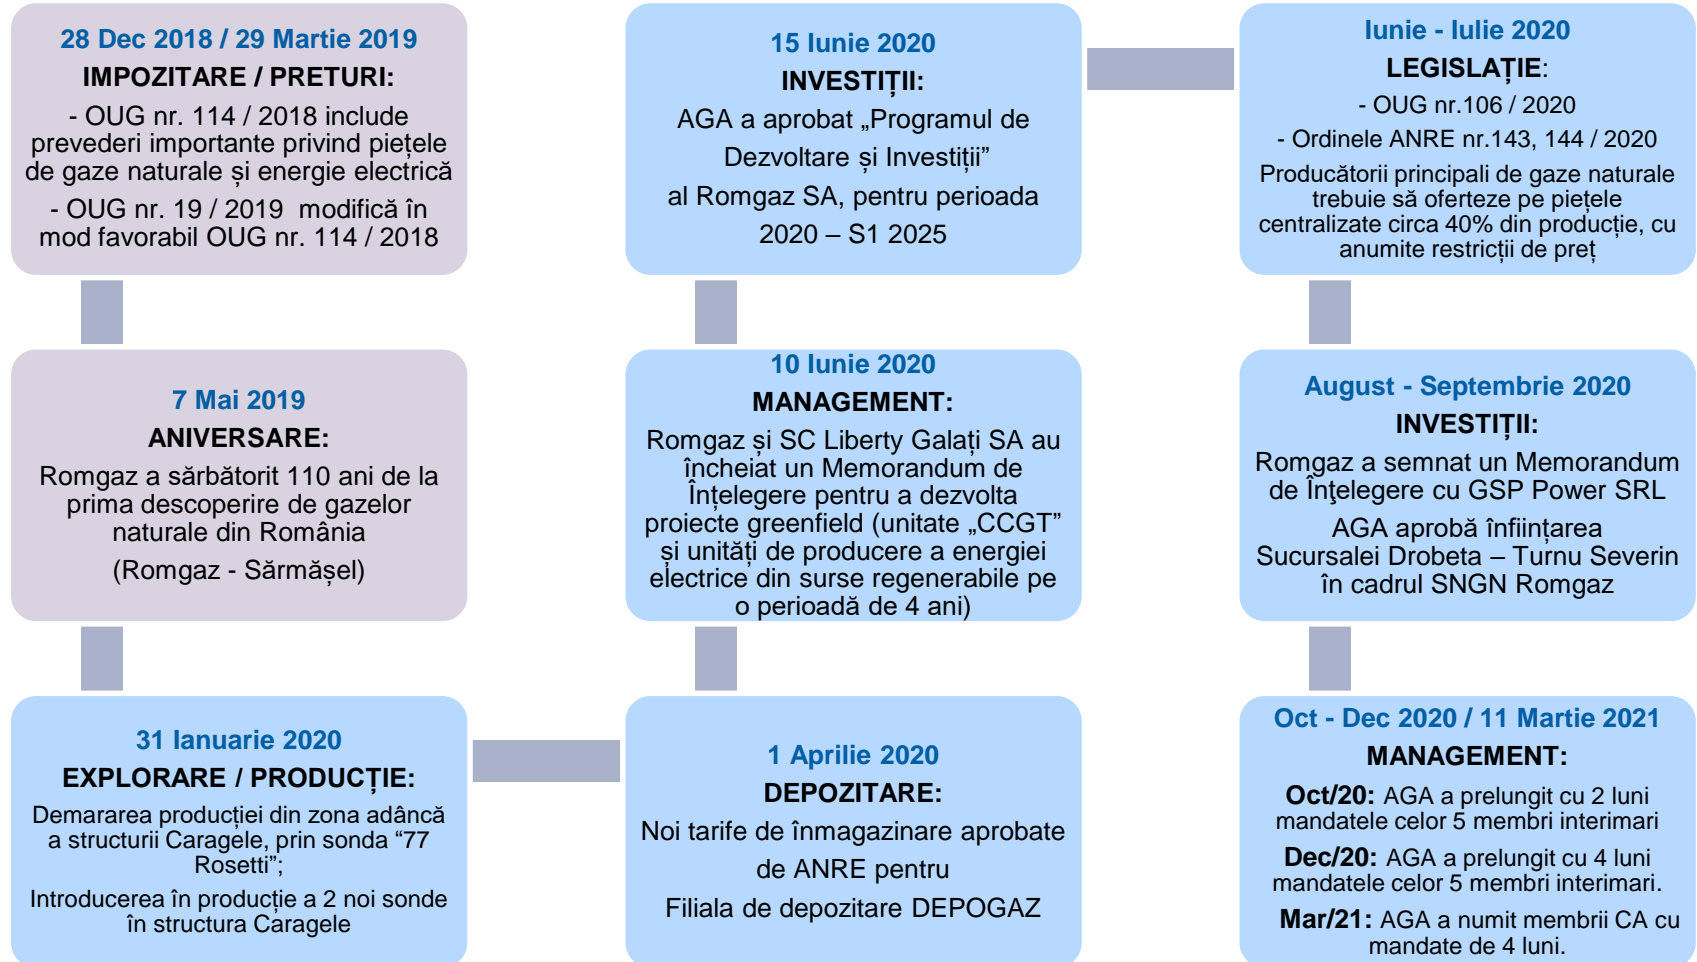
28 Dec 2018 / 29 Martie 2019
IMPOZITARE / PRETURI:
- OUG nr. 114 / 2018 include prevederi importante privind piețele de gaze naturale și energie electrică
- OUG nr. 19 / 2019 modifică în mod favorabil OUG nr. 114 / 2018

7 Mai 2019
ANIVERSARE:
Romgaz a sărbătorit 110 ani de la prima descoperire de gazelor naturale din România
(Romgaz - Sărmășel)

31 Ianuarie 2020
EXPLORARE / PRODUCȚIE:
Demararea producției din zona adâncă a structurii Caragele, prin sonda “77 Rosetti”;
Introducerea în producție a 2 noi sonde în structura Caragele

1 Aprilie 2020
DEPOZITARE:
Noi tarife de înmagazinare aprobate de ANRE pentru
Filiala de depozitare DEPOGAZ

10 Iunie 2020
MANAGEMENT:
Romgaz și SC Liberty Galați SA au încheiat un Memorandum de Înțelegere pentru a dezvolta proiecte greenfield (unitate „CCGT” și unități de producere a energiei electrice din surse regenerabile pe o perioadă de 4 ani)

15 Iunie 2020
INVESTIȚII:
AGA a aprobat „Programul de Dezvoltare și Investiții”
al Romgaz SA, pentru perioada 2020 – S1 2025

Iunie - Iulie 2020
LEGISLAȚIE:
- OUG nr.106 / 2020
- Ordinele ANRE nr.143, 144 / 2020
Producătorii principali de gaze naturale trebuie să oferteze pe piețele centralizate circa 40% din producție, cu anumite restricții de preț

August - Septembrie 2020
INVESTIȚII:
Romgaz a semnat un Memorandum de Înțelegere cu GSP Power SRL
AGA aprobă înființarea Sucursalei Drobeta – Turnu Severin în cadrul SNGN Romgaz

Oct - Dec 2020 / 11 Martie 2021
MANAGEMENT:
Oct/20: AGA a prelungit cu 2 luni mandatele celor 5 membri interimari
Dec/20: AGA a prelungit cu 4 luni mandatele celor 5 membri interimari.
Mar/21: AGA a numit membrii CA cu mandate de 4 luni.